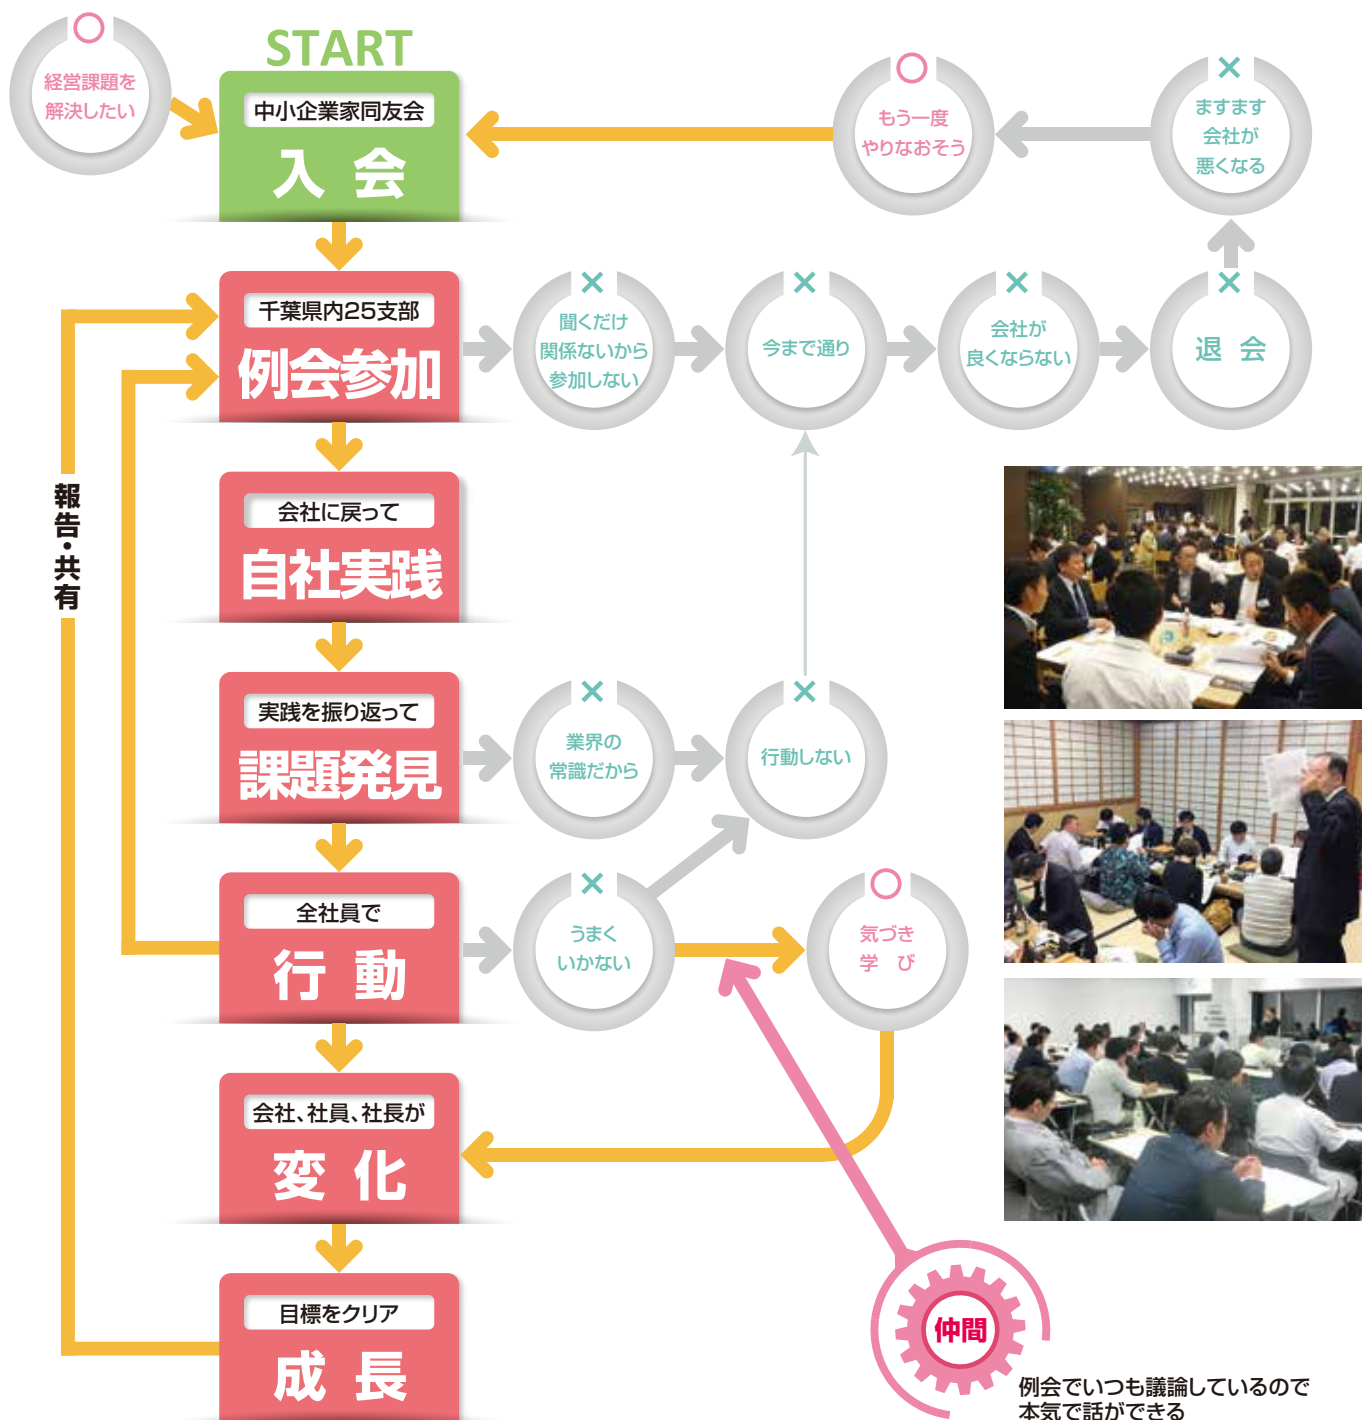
○
経営課題を解決したい

START
中小企業家同友会
入 会

○
もう一度やりなおそう

×
ますます会社が悪くなる

千葉県内25支部
例会参加

×
聞くだけ関係ないから参加しない

今まで通り

×
会社が良くならない

×
退 会

報告・共有

会社に戻って
自社実践

実践を振り返って
課題発見

×
業界の常識だから

×
行動しない

全社員で
行 動

×
うまくいかない

○
気づき学 び

会社、社員、社長が
変 化

目標をクリア
成 長

仲間
例会でいつも議論しているので本気で話ができる